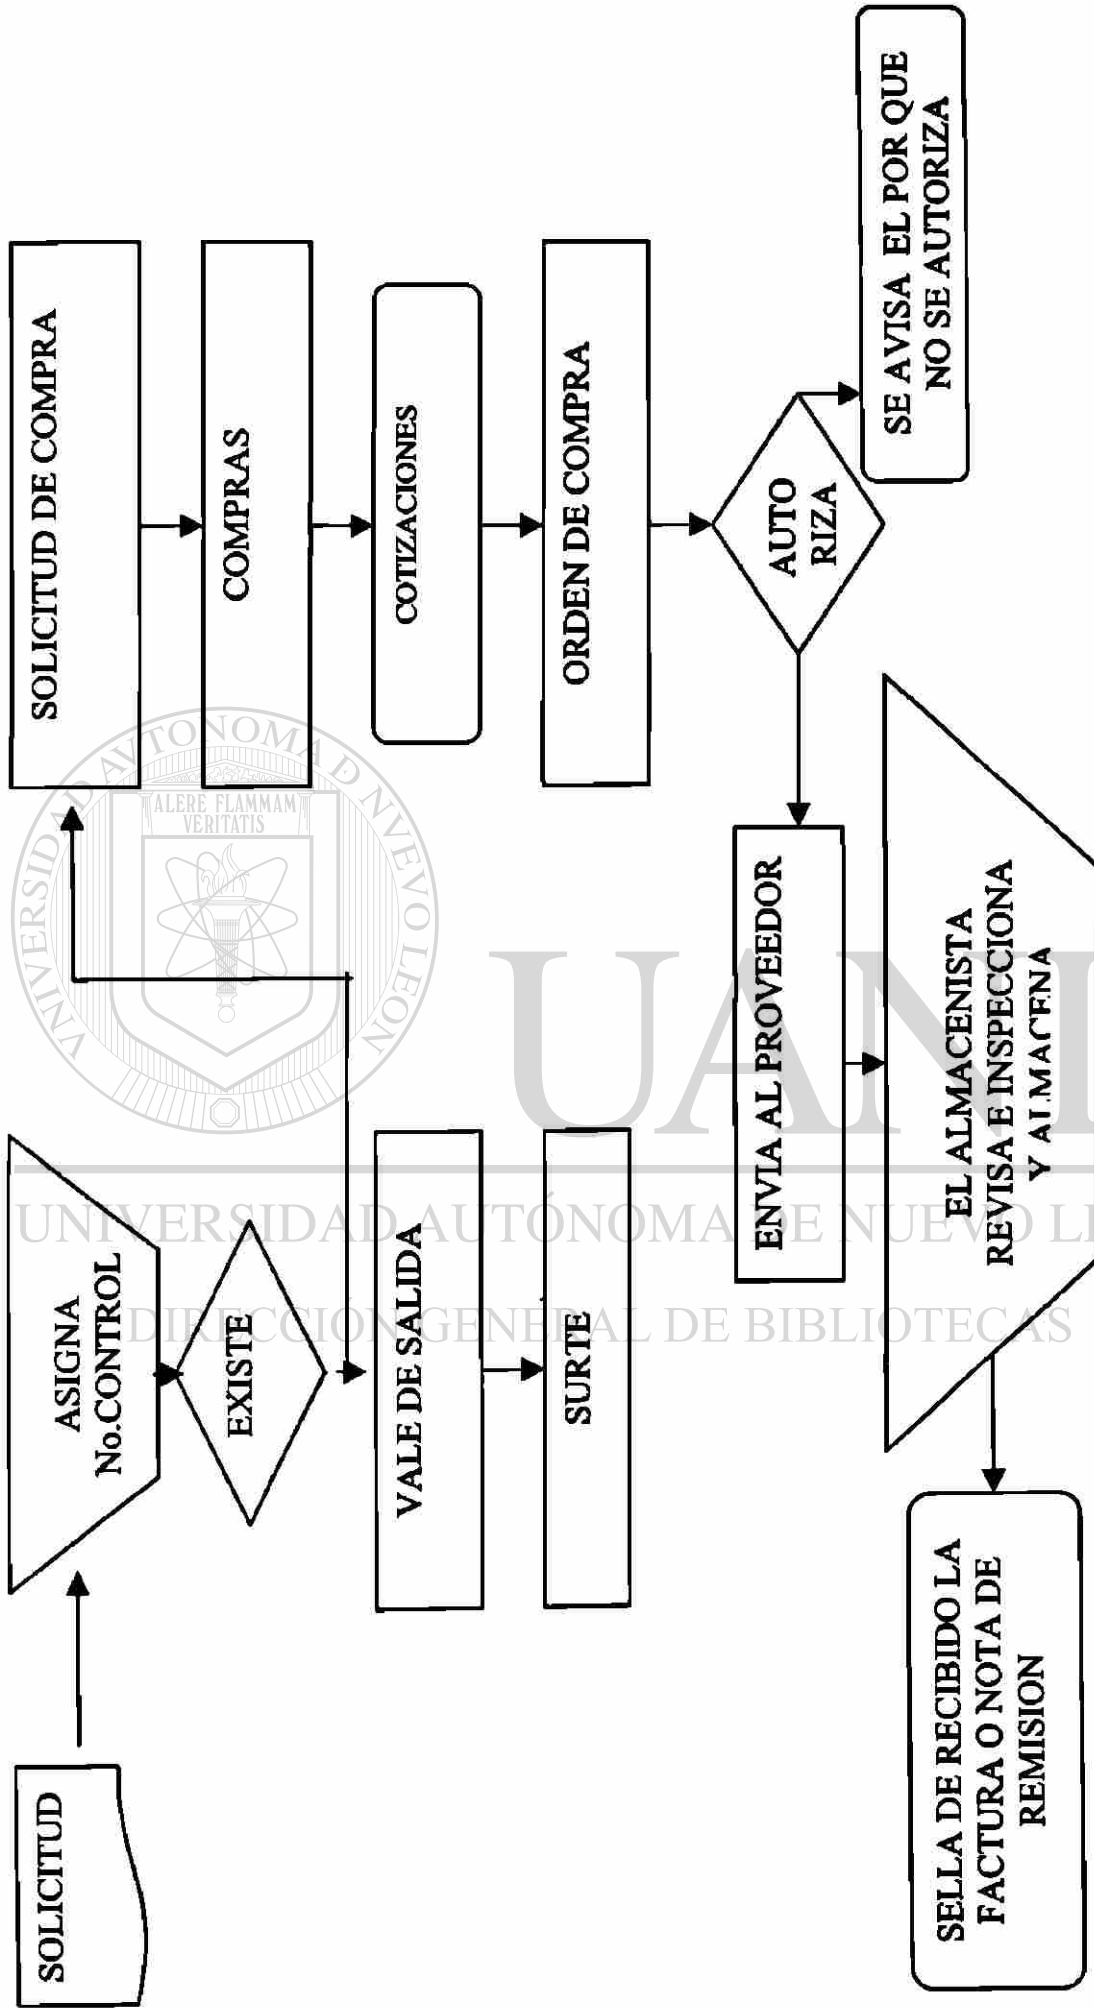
SOLICITUD

ASIGNA No.CONTROL

EXISTE

VALE DE SALIDA

SURTE

SOLICITUD DE COMPRA

COMPRAS

COTIZACIONES

ORDEN DE COMPRA

AUTO RIZA

SE AVISA EL POR QUE NO SE AUTORIZA

ENVIA AL PROVEEDOR

EL ALMACENISTA REVISA E INSPECCIONA Y ALMACENA

SELLA DE RECIBIDO LA FACTURA O NOTA DE REMISION

ALERE FLAMMAM VERITATIS

UNIVERSIDAD AUTONOMA DE NUEVO LEON

UANL

UNIVERSIDAD AUTÓNOMA DE NUEVO LEÓN

DIRECCIÓN GENERAL DE BIBLIOTECAS